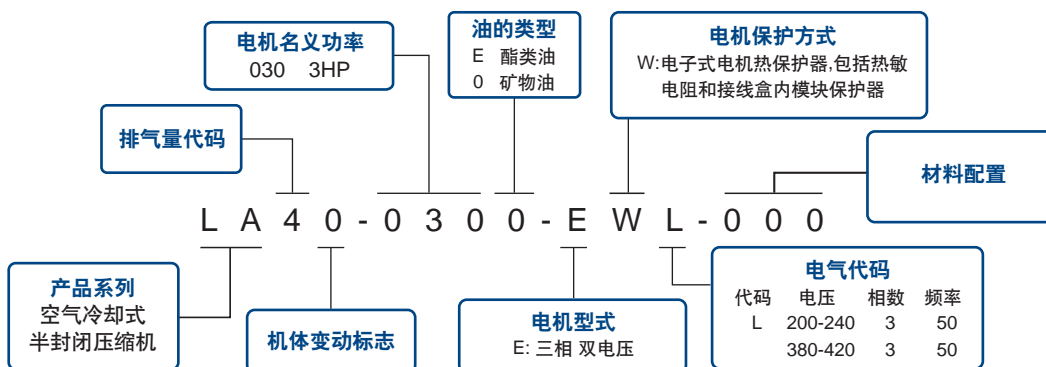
电机名义功率
030 3HP

油的类型
E 酯类油
0 矿物油

电机保护方式
W:电子式电机热保护器,包括热敏电阻和接线盒内模块保护器

排气量代码

材料配置

L A 4 0 - 0 3 0 0 - E W L - 0 0 0

产品系列
空气冷却式
半封闭压缩机

机体变动标志

电机型式
E: 三相 双电压

电气代码

| 代码 | 电压 | 相数 | 频率 |
|---|---|---|---|
| L | 200-240 | 3 | 50 |
| | 380-420 | 3 | 50 |